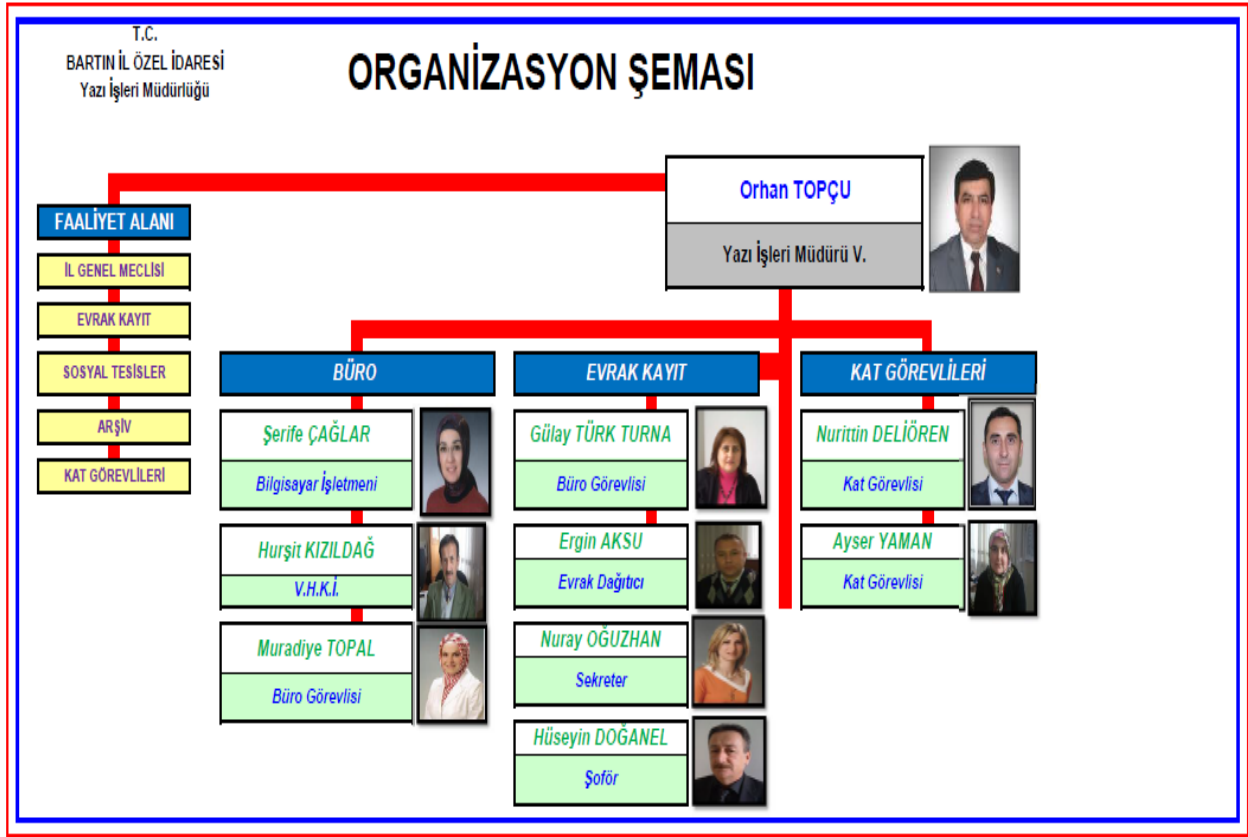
T.C.
BARTIN İL ÖZEL İDARESİ
Yazı İşleri Müdürlüğü

ORGANİZASYON ŞEMASI

Orhan TOPÇU
Yazı İşleri Müdürü V.

FAALİYET ALANI
İL GENEL MECLİSİ
EVRAK KAYIT
SOSYAL TESİSLER
ARŞİV
KAT GÖREVLİLERİ

BÜRO
Şerife ÇAĞLAR
Bilgisayar İşletmeni
Hurşit KIZILDAĞ
V.H.K.İ.
Muradiye TOPAL
Büro Görevlisi

EVRAK KAYIT
Gülay TÜRK TURNA
Büro Görevlisi
Ergin AKSU
Evrak Dağıtıcı
Nuray OĞUZHAN
Sekreter
Hüseyin DOĞANEL
Şoför

KAT GÖREVLİLERİ
Nurittin DELİÖREN
Kat Görevlisi
Ayser YAMAN
Kat Görevlisi